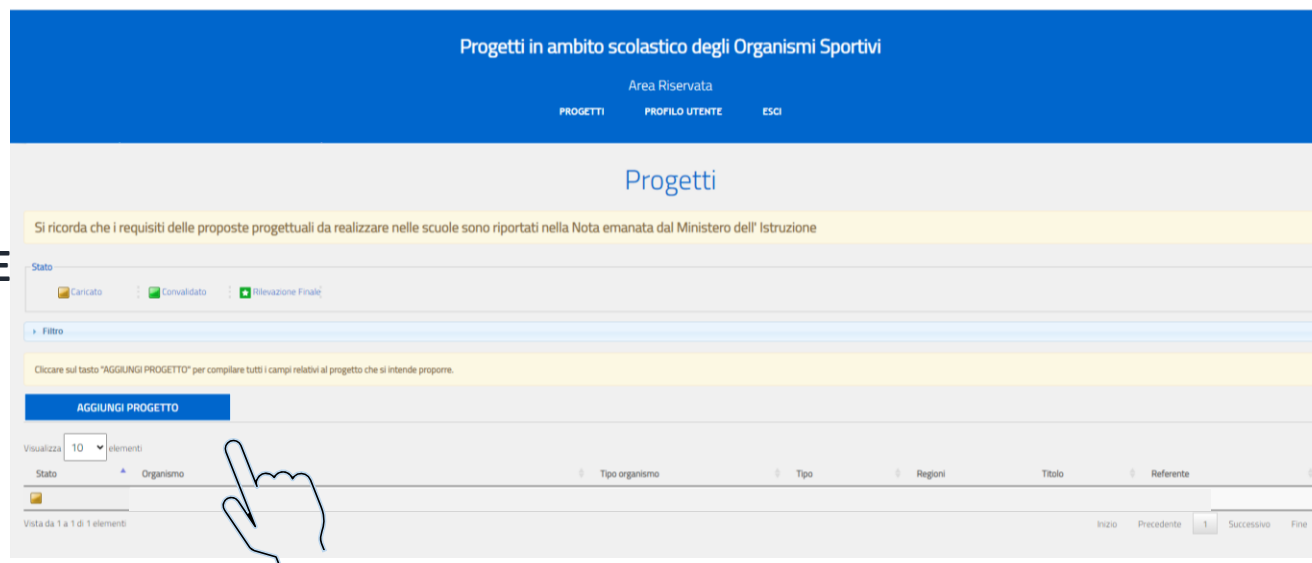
Progetti in ambito scolastico degli Organismi Sportivi

Area Riservata

PROGETTI PROFILO UTENTE ESCI

Progetti

Si ricorda che i requisiti delle proposte progettuali da realizzare nelle scuole sono riportati nella Nota emanata dal Ministero dell' Istruzione

Stato

Caricato Convalidato Rilevazione Finale

Filtro

Cliccare sul tasto "AGGIUNGI PROGETTO" per compilare tutti i campi relativi al progetto che si intende proporre.

AGGIUNGI PROGETTO

Visualizza 10 elementi

| Stato | Organismo | Tipo organismo | Tipo | Regioni | Titolo | Referente |
|---|---|---|---|---|---|---|
| | | | | | | |

Vista da 1 a 1 di 1 elementi

Inizio Precedente 1 Successivo Fine